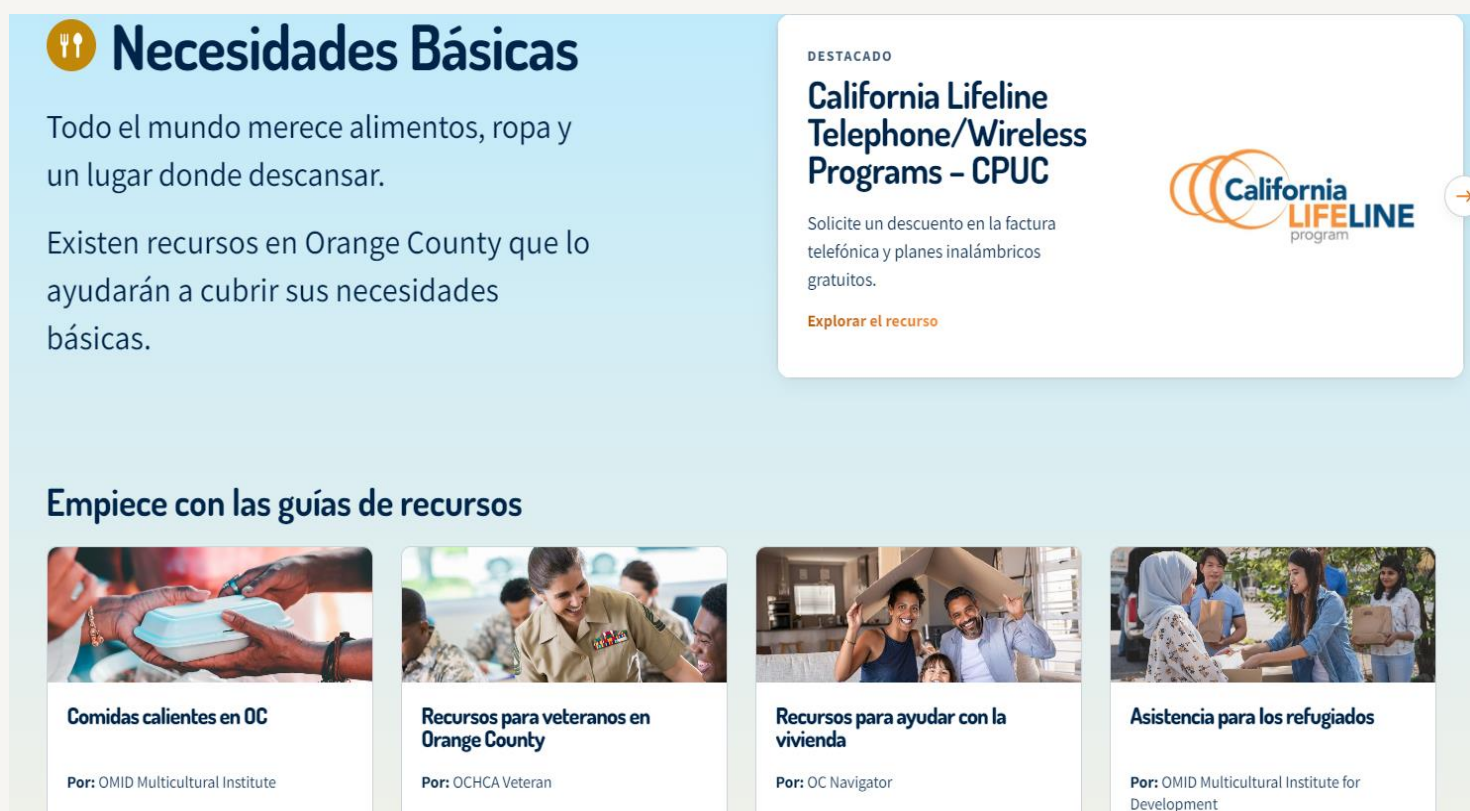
Necesidades Básicas

Todo el mundo merece alimentos, ropa y un lugar donde descansar.

Existen recursos en Orange County que lo ayudarán a cubrir sus necesidades básicas.

DESTACADO

California Lifeline Telephone/Wireless Programs – CPUC

Solicite un descuento en la factura telefónica y planes inalámbricos gratuitos.

Explorar el recurso

California LIFELINE program

Empiece con las guías de recursos

Comidas calientes en OC

Por: OMID Multicultural Institute

Recursos para veteranos en Orange County

Por: OCHCA Veteran

Recursos para ayudar con la vivienda

Por: OC Navigator

Asistencia para los refugiados

Por: OMID Multicultural Institute for Development